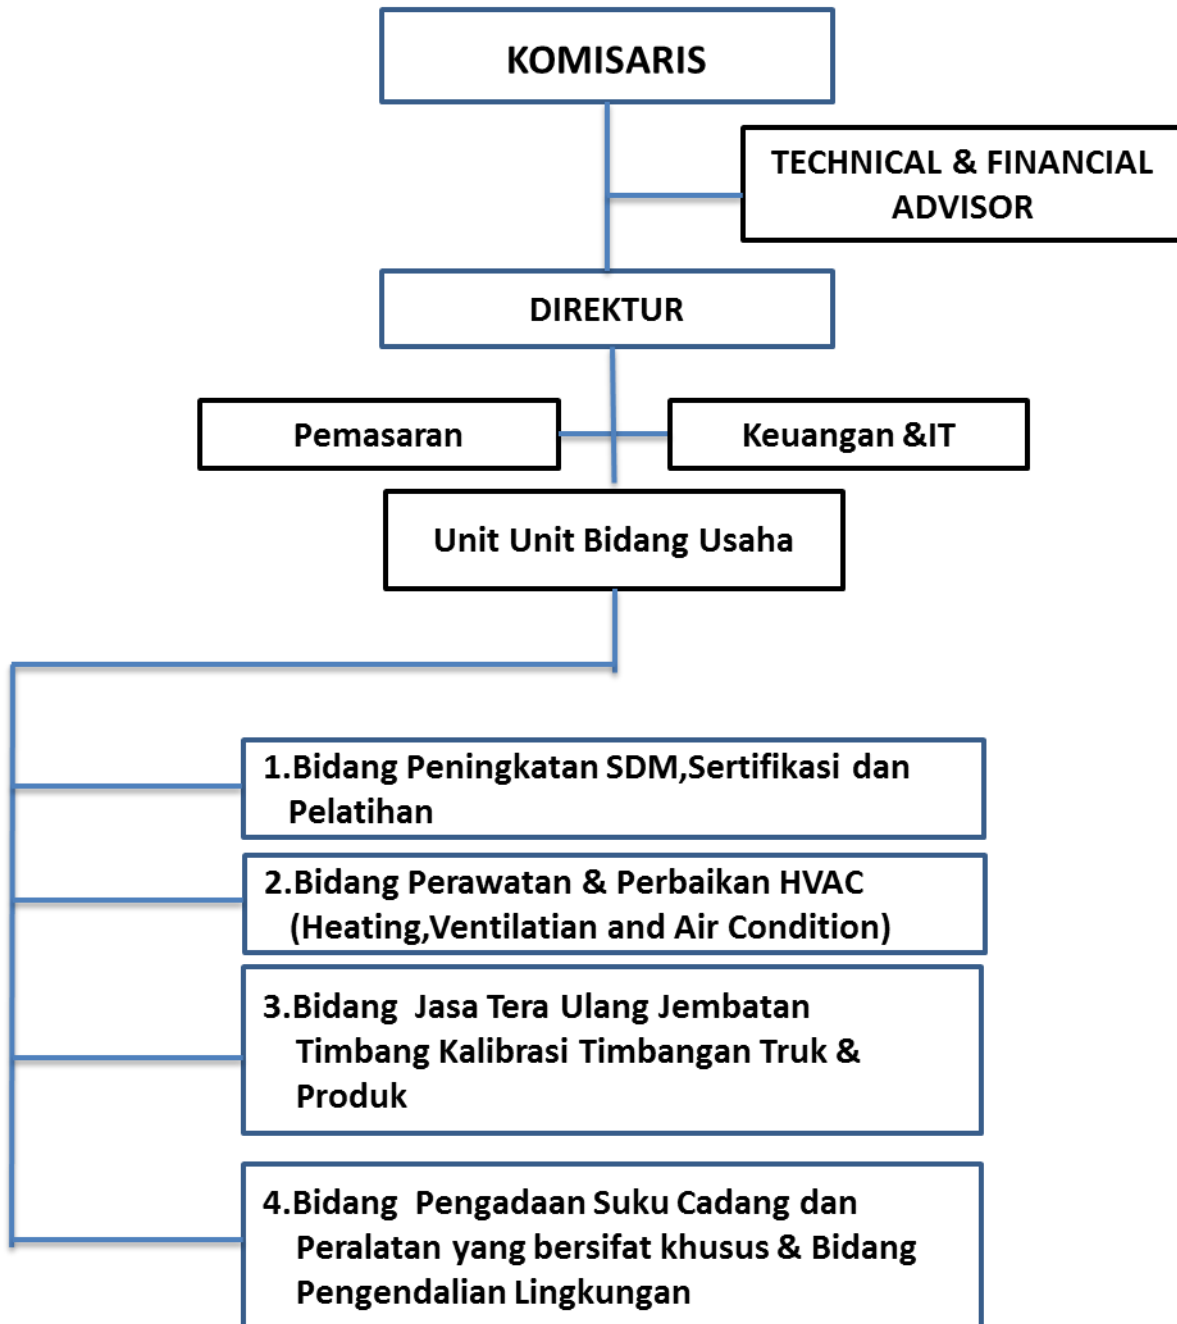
KOMISARIS

TECHNICAL & FINANCIAL ADVISOR

DIREKTUR

Pemasaran

Keuangan &IT

Unit Unit Bidang Usaha

1.Bidang Peningkatan SDM,Sertifikasi dan Pelatihan

2.Bidang Perawatan & Perbaikan HVAC (Heating,Ventilatian and Air Condition)

3.Bidang Jasa Tera Ulang Jembatan Timbang Kalibrasi Timbangan Truk & Produk

4.Bidang Pengadaan Suku Cadang dan Peralatan yang bersifat khusus & Bidang Pengendalian Lingkungan